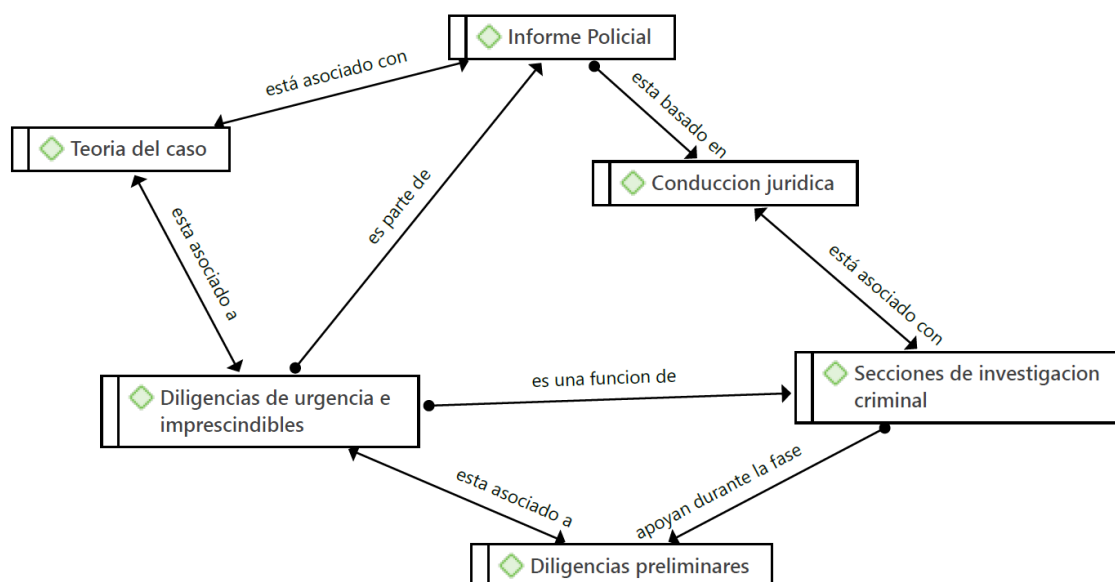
Informe Policial

está asociado con

Teoria del caso

esta basado en

Conduccion juridica

esta asociado a

es parte de

está asociado con

Diligencias de urgencia e imprescindibles

es una funcion de

Secciones de investigacion criminal

esta asociado a

apoyan durante la fase

Diligencias preliminares